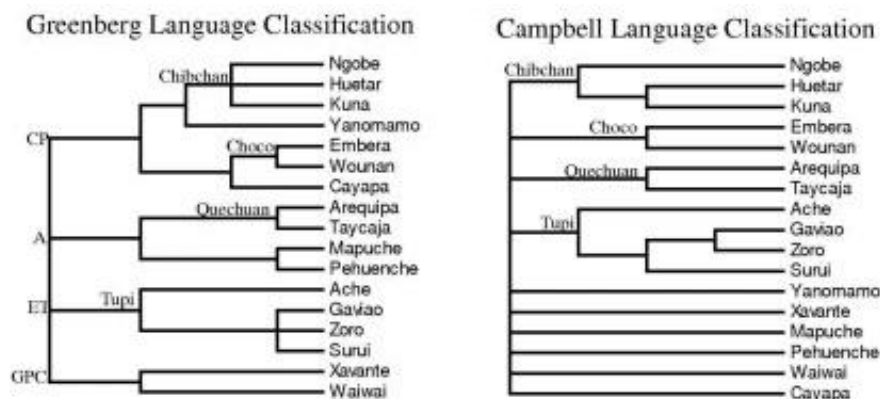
Greenberg Language Classification

Chibchan
Ngobe
Huetar
Kuna
Yanomamo
CP
Choco
Embera
Wounan
Cayapa
Quechuan
Arequipa
Taycaja
A
Mapuche
Pehuenche
Tupi
Ache
ET
Gaviao
Zoro
Surui
GPC
Xavante
Waiwai

Campbell Language Classification

Chibchan
Ngobe
Huetar
Kuna
Choco
Embera
Wounan
Quechuan
Arequipa
Taycaja
Tupi
Ache
Gaviao
Zoro
Surui
Yanomamo
Xavante
Mapuche
Pehuenche
Waiwai
Cayapa